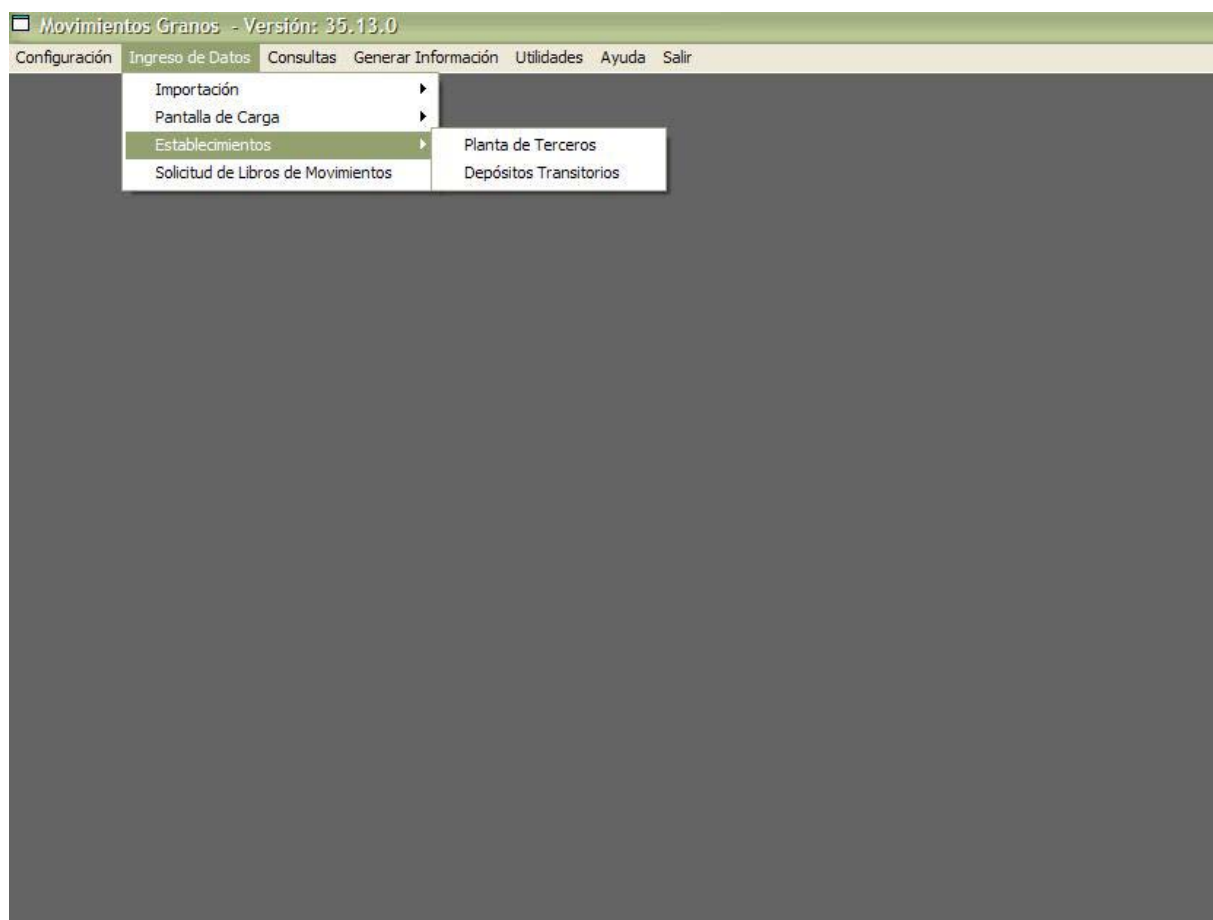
Movimientos Granos - Versión: 35.13.0

Configuración Ingreso de Datos Consultas Generar Información Utilidades Ayuda Salir

Importación
Pantalla de Carga
Establecimientos
Solicitud de Libros de Movimientos

Planta de Terceros
Depósitos Transitorios